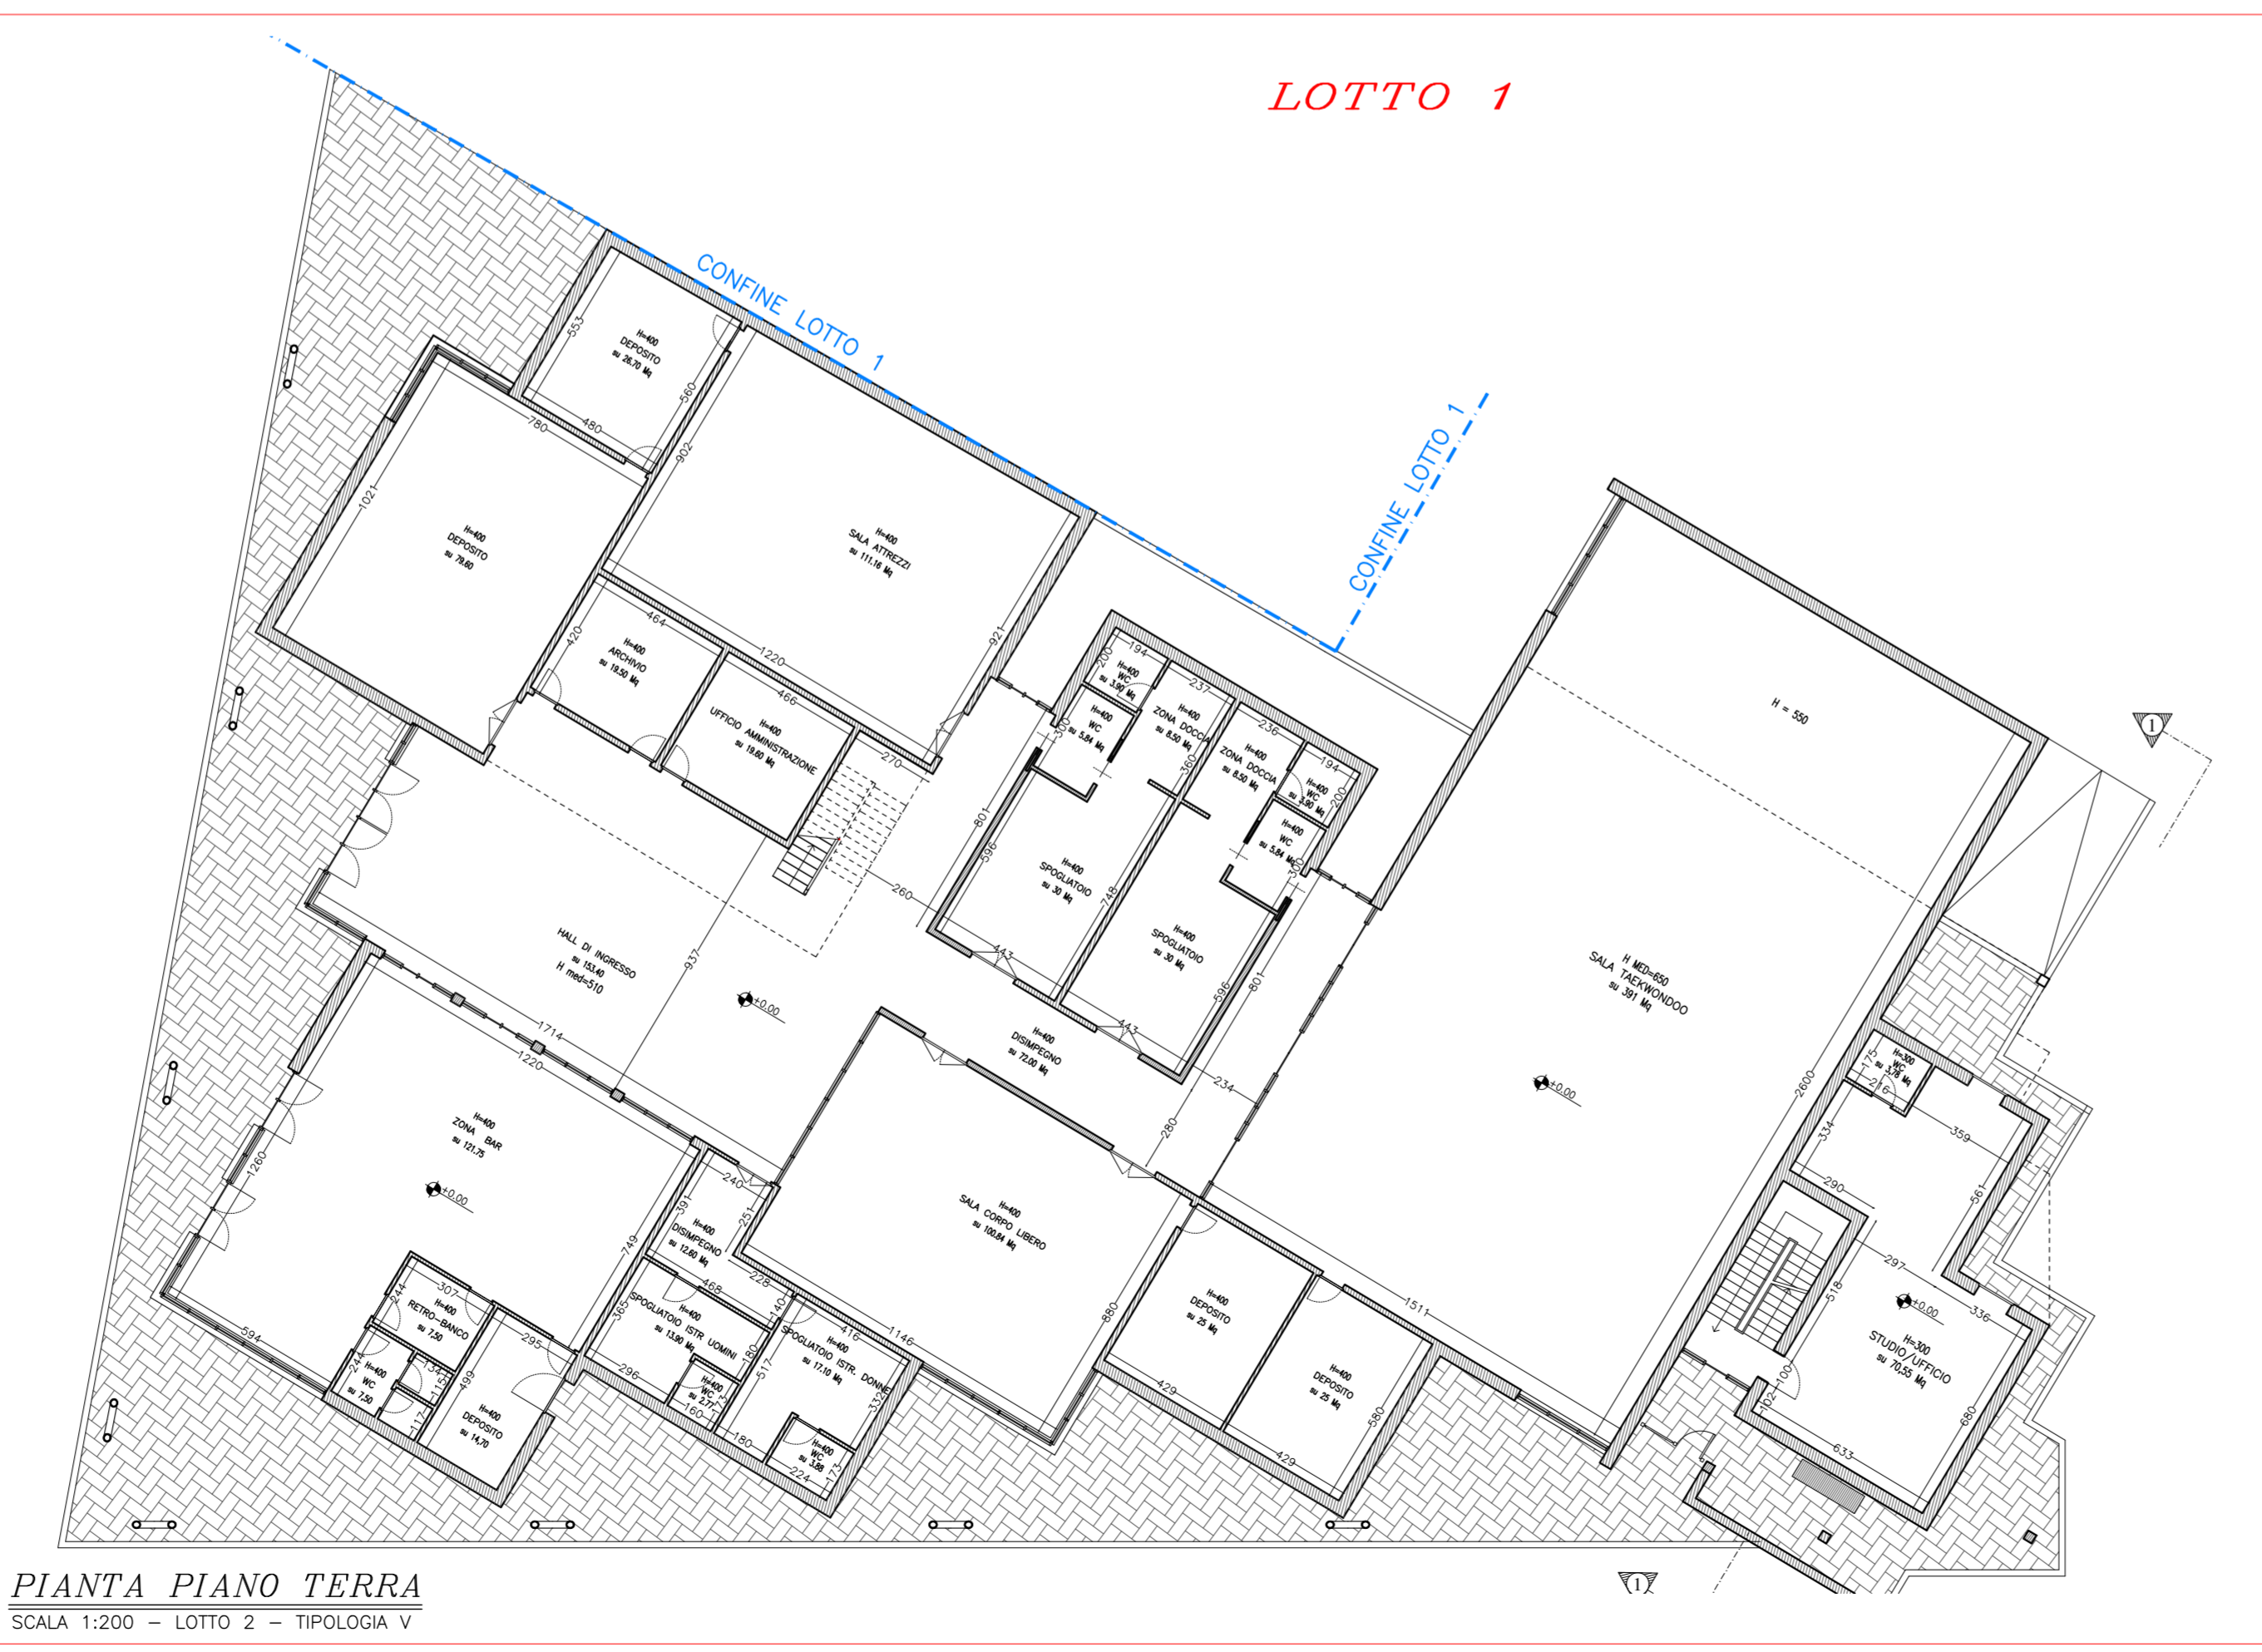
LOTTO 1

CONFINE LOTTO 1

CONFINE LOTTO 1

H=400
DEPOSITO
su 26,70 Mq

553
560
480
780
1021
902

H=400
DEPOSITO
su 78,60

H=400
SALA ATTREZZI
su 111,16 Mq

464
420
1220
921

H=400
ARCHIVIO
su 19,50 Mq

466

H=400
UFFICIO AMMINISTRAZIONE
su 19,60 Mq

270

200
194
237
236
194
200
300
360
300

H=400
WC
su 3,90 Mq

H=400
WC
su 5,84 Mq

H=400
ZONA DOCCIA
su 8,50 Mq

H=400
ZONA DOCCIA
su 8,50 Mq

H=400
WC
su 3,90 Mq

H=400
WC
su 5,84 Mq

H = 550

801
596

H=400
SPOGLIATOIO
su 30 Mq

748

H=400
SPOGLIATOIO
su 30 Mq

596
801
443
443

260

HALL DI INGRESSO
su 153,40
H med=510

937

±0.00

H MED=650
SALA TAEKWONDOO
su 391 Mq

H=400
DISIMPEGNO
su 72,00 Mq

234
280
2600

±0.00

1714
1220

H=400
ZONA BAR
su 121,75

±0.00

1260

240
391
251

H=400
DISIMPEGNO
su 12,60 Mq

749

H=400
SALA CORPO LIBERO
su 100,84 Mq

880

H=400
DEPOSITO
su 25 Mq

H=400
DEPOSITO
su 25 Mq

580
429
429
1511
1146

244
307

H=400
RETRO-BANCO
su 7,50

295
244

H=400
WC
su 7,50

134
115
117
499

H=400
DEPOSITO
su 14,70

594

468
228
365

H=400
SPOGLIATOIO ISTR. UOMINI
su 13,90 Mq

140
180
296

H=400
WC
su 2,77

160
517
416

H=400
SPOGLIATOIO ISTR. DONNE
su 17,10 Mq

332
180

H=400
WC
su 3,88

173
224

H=300
WC
su 3,78 Mq

175
216
334
359
290
561
297
518

±0.00

336

H=300
STUDIO/UFFICIO
su 70,55 Mq

102
100
633
680

1
1

PIANTA PIANO TERRA
SCALA 1:200 – LOTTO 2 – TIPOLOGIA V